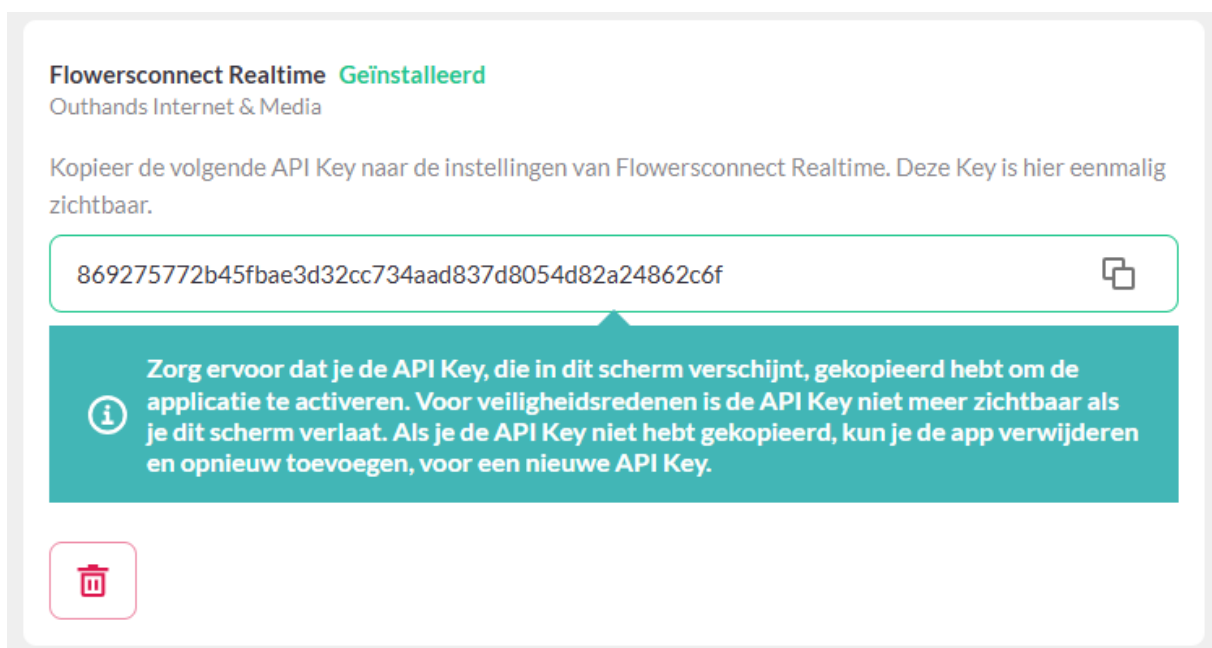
Flowersconnect Realtime Geïnstalleerd
Outhands Internet & Media

Kopieer de volgende API Key naar de instellingen van Flowersconnect Realtime. Deze Key is hier eenmalig zichtbaar.

869275772b45fbae3d32cc734aad837d8054d82a24862c6f

Zorg ervoor dat je de API Key, die in dit scherm verschijnt, gekopieerd hebt om de applicatie te activeren. Voor veiligheidsredenen is de API Key niet meer zichtbaar als je dit scherm verlaat. Als je de API Key niet hebt gekopieerd, kun je de app verwijderen en opnieuw toevoegen, voor een nieuwe API Key.